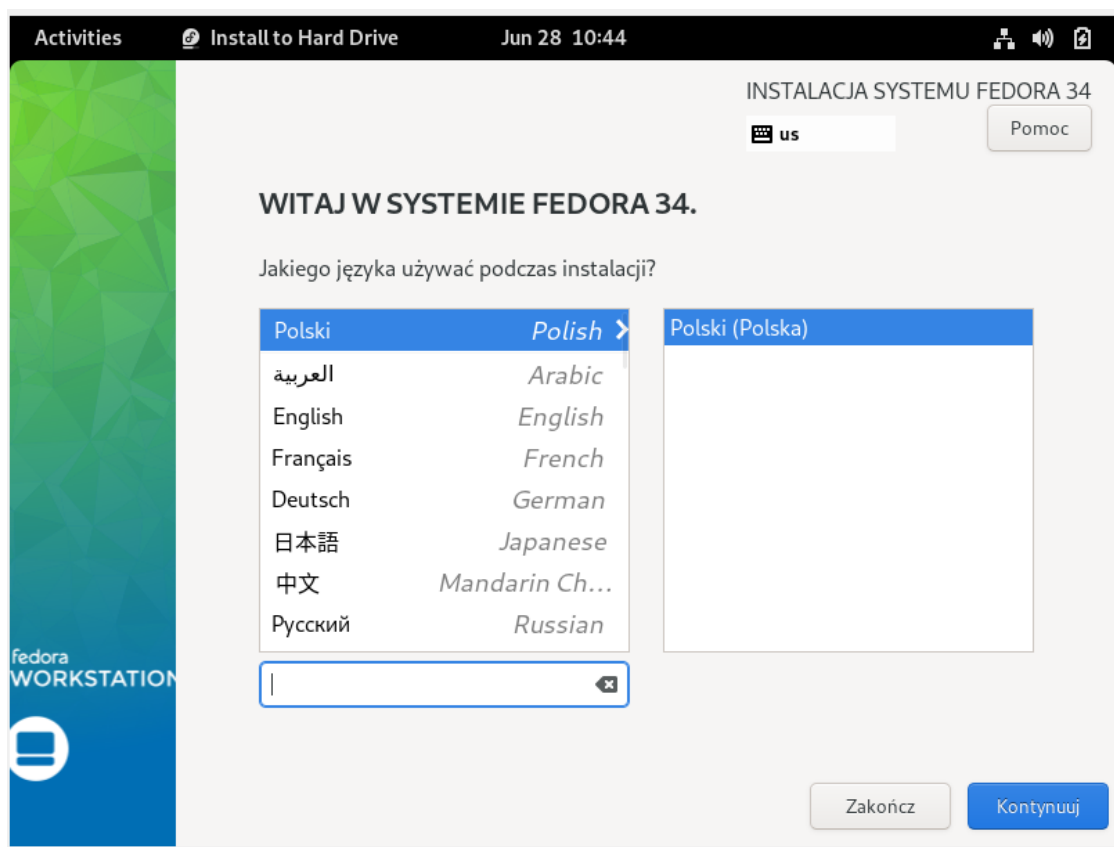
Activities Install to Hard Drive Jun 28 10:44

INSTALACJA SYSTEMU FEDORA 34
us
Pomoc

fedora
WORKSTATION

WITAJ W SYSTEMIE FEDORA 34.

Jakiego języka używać podczas instalacji?

| | |
|---|---|
| Polski | Polish |
| العربية | Arabic |
| English | English |
| Français | French |
| Deutsch | German |
| 日本語 | Japanese |
| 中文 | Mandarin Ch… |
| Русский | Russian |

Polski (Polska)

Zakończ
Kontynuuj